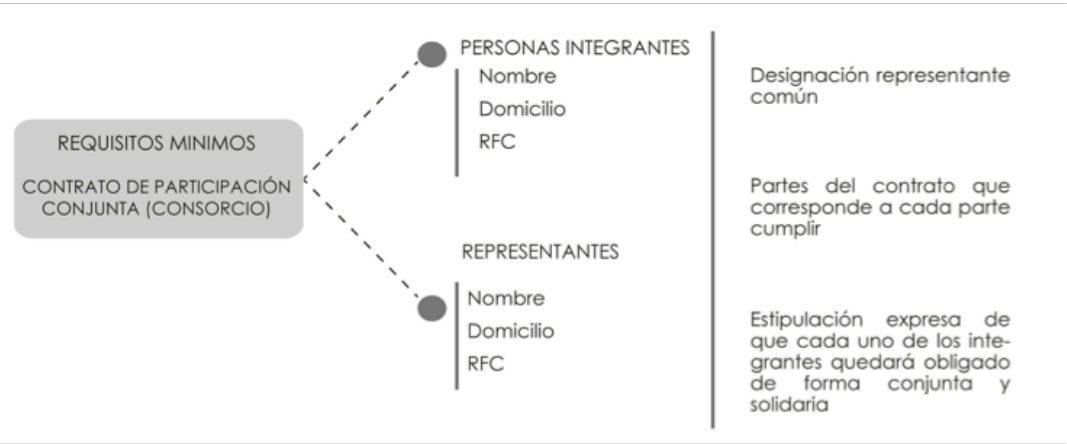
REQUISITOS MINIMOS

CONTRATO DE PARTICIPACIÓN CONJUNTA (CONSORCIO)

PERSONAS INTEGRANTES

Nombre

Domicilio

RFC

REPRESENTANTES

Nombre

Domicilio

RFC

Designación representante común

Partes del contrato que corresponde a cada parte cumplir

Estipulación expresa de que cada uno de los integrantes quedará obligado de forma conjunta y solidaria